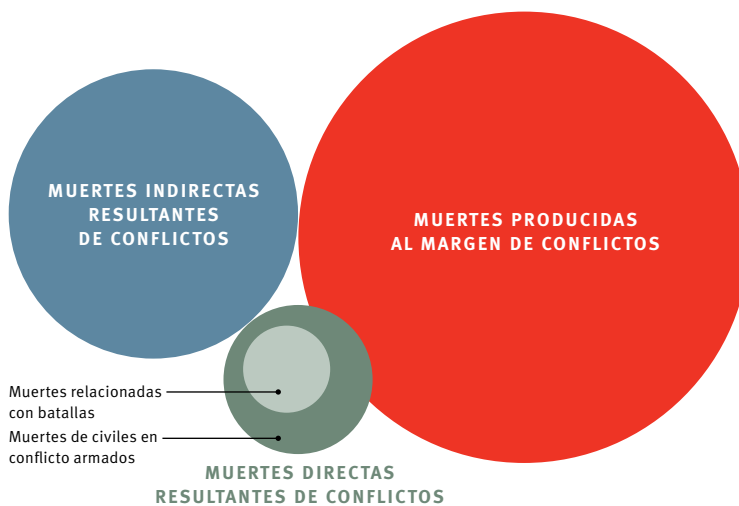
MUERTES INDIRECTAS RESULTANTES DE CONFLICTOS

MUERTES PRODUCIDAS AL MARGEN DE CONFLICTOS

Muertes relacionadas con batallas

Muertes de civiles en conflicto armados

MUERTES DIRECTAS RESULTANTES DE CONFLICTOS